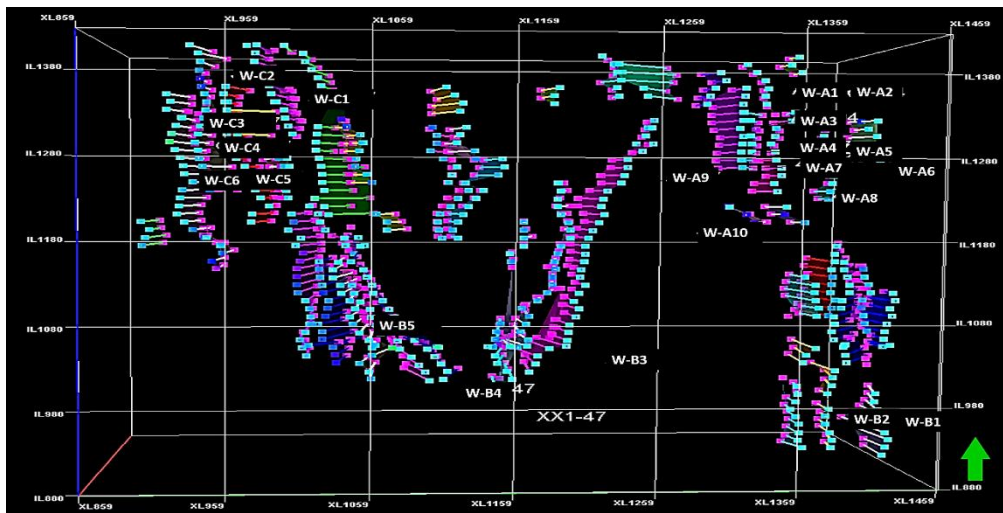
XL859
XL959
XL1059
XL1159
XL1259
XL1359
XL1459

IL1380
IL1280
IL1180
IL1080
IL980
IL880

IL1380
IL1280
IL1180
IL1080
IL980
IL880

W-C2
W-C1
W-C3
W-C4
W-C6
W-C5

W-A1
W-A2
W-A3
W-A4
W-A5
W-A7
W-A6
W-A9
W-A8
W-A10

W-B5
W-B4
47
W-B3
XX1-47
W-B2
W-B1

XL859
XL959
XL1059
XL1159
XL1259
XL1359
XL1459